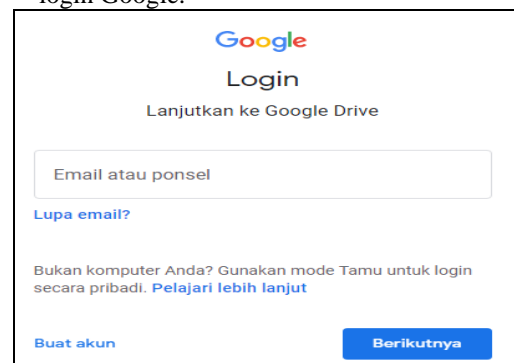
login Google.

Google

Login

Lanjutkan ke Google Drive

Email atau ponsel

Lupa email?

Bukan komputer Anda? Gunakan mode Tamu untuk login secara pribadi. Pelajari lebih lanjut

Buat akun

Berikutnya